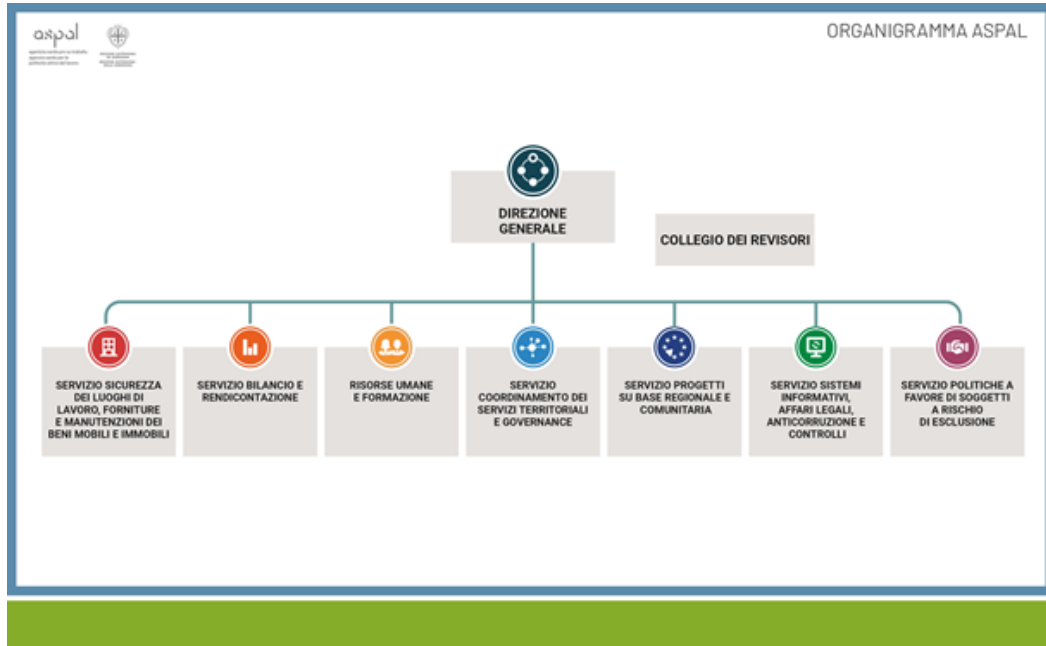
aspal
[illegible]

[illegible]

ORGANIGRAMMA ASPAL

DIREZIONE GENERALE

COLLEGIO DEI REVISORI

SERVIZIO SICUREZZA DEI LUOGHI DI LAVORO, FORNITURE E MANUTENZIONI DEI BENI MOBILI E IMMOBILI

SERVIZIO BILANCIO E RENDICONTAZIONE

RISORSE UMANE E FORMAZIONE

SERVIZIO COORDINAMENTO DEI SERVIZI TERRITORIALI E GOVERNANCE

SERVIZIO PROGETTI SU BASE REGIONALE E COMUNITARIA

SERVIZIO SISTEMI INFORMATIVI, AFFARI LEGALI, ANTICORRUZIONE E CONTROLLI

SERVIZIO POLITICHE A FAVORE DI SOGGETTI A RISCHIO DI ESCLUSIONE